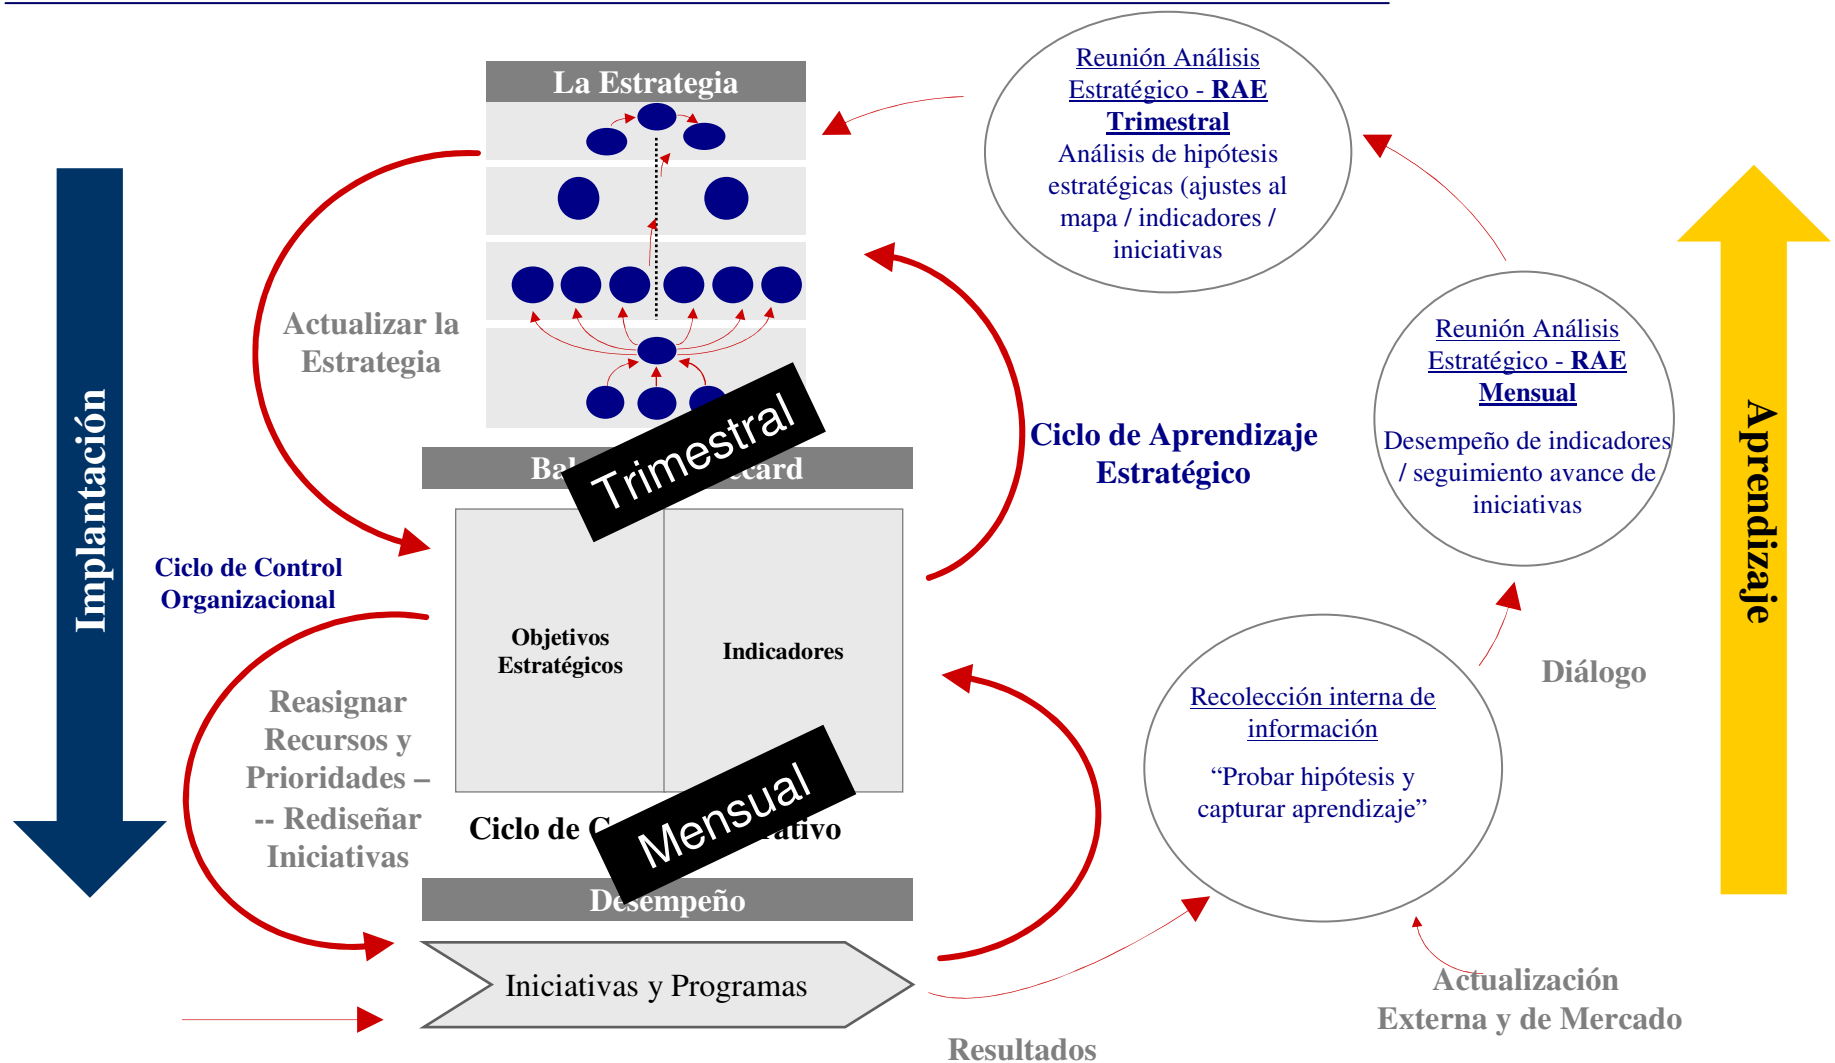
La Estrategia

Reunión Análisis Estratégico - RAE Trimestral
Análisis de hipótesis estratégicas (ajustes al mapa / indicadores / iniciativas

Implantación

Actualizar la Estrategia

Reunión Análisis Estratégico - RAE Mensual
Desempeño de indicadores / seguimiento avance de iniciativas

Aprendizaje

Ciclo de Aprendizaje Estratégico

Bal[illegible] Trimestral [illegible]card

Ciclo de Control Organizacional

Objetivos Estratégicos

Indicadores

Diálogo

Reasignar Recursos y Prioridades – -- Rediseñar Iniciativas

Recolección interna de información
“Probar hipótesis y capturar aprendizaje”

Ciclo de C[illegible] Mensual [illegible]ativo

Desempeño

Iniciativas y Programas

Actualización Externa y de Mercado

Resultados